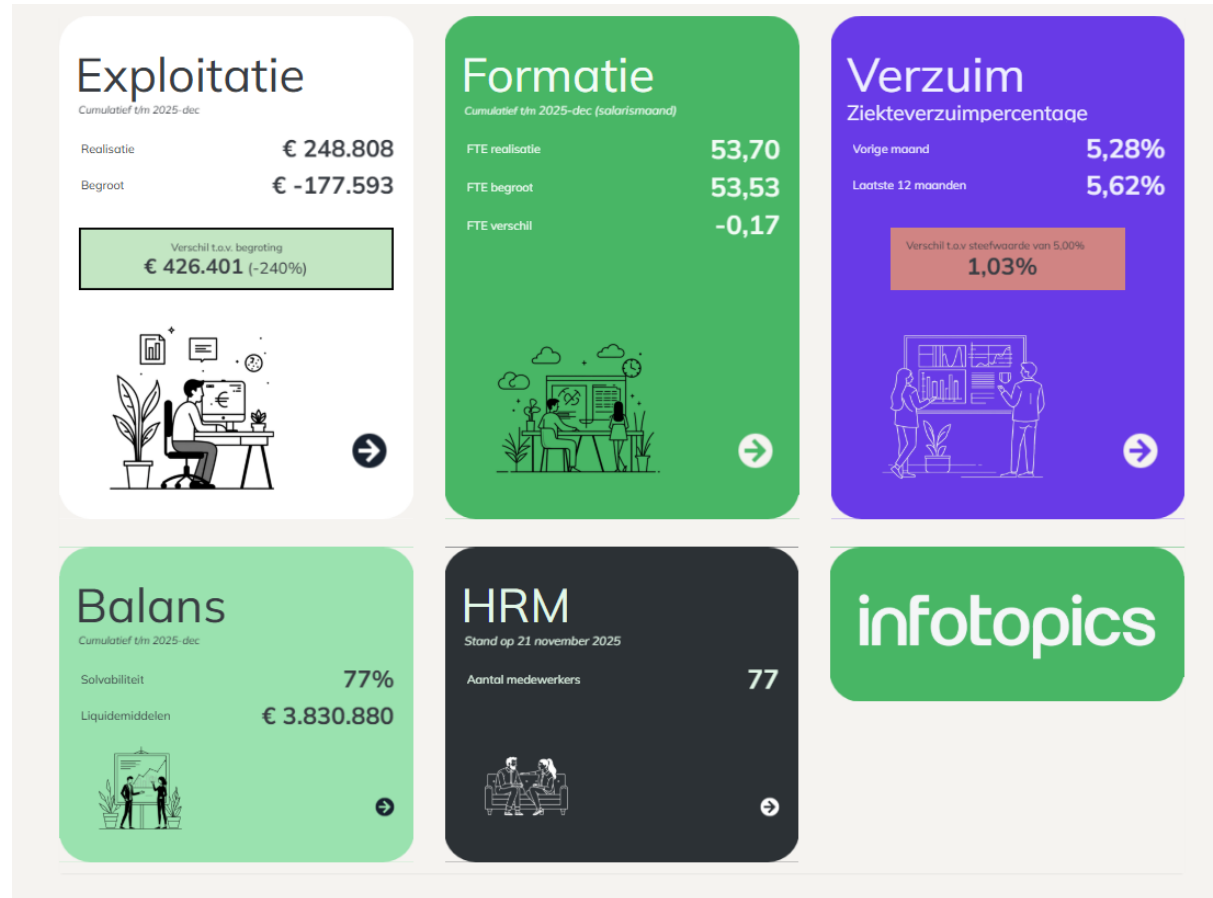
Exploitatie
Cumulatief t/m 2025-dec

Realisatie € 248.808
Begroot € -177.593

Verschil t.o.v. begroting
€ 426.401 (-240%)

Formatie
Cumulatief t/m 2025-dec (salarismaand)

FTE realisatie 53,70
FTE begroot 53,53
FTE verschil -0,17

Verzuim
Ziekteverzuimpercentage

Vorige maand 5,28%
Laatste 12 maanden 5,62%

Verschil t.o.v steefwaarde van 5,00%
1,03%

Balans
Cumulatief t/m 2025-dec

Solvabiliteit 77%
Liquidemiddelen € 3.830.880

HRM
Stand op 21 november 2025

Aantal medewerkers 77

infotopics